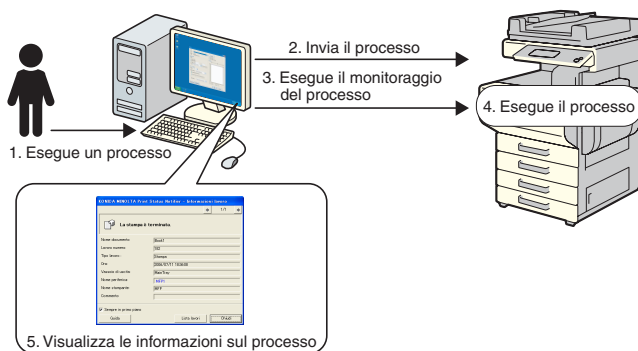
2. Invia il processo

3. Esegue il monitoraggio del processo

4. Esegue il processo

1. Esegue un processo

KONICA MINOLTA Print Status Notifier - Informazioni lavoro

1/1

La stampa è terminata.

Nome documento: Book1
Lavoro numero: 150
Tipo lavoro: Stampa
Ora: 2006/07/11 18:58:08
Vassoio di uscita: Main Tray
Nome periferica: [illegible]
Nome stampante: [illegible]
Commento:

Sempre in primo piano

Guida | Lista lavori | Chiudi

5. Visualizza le informazioni sul processo